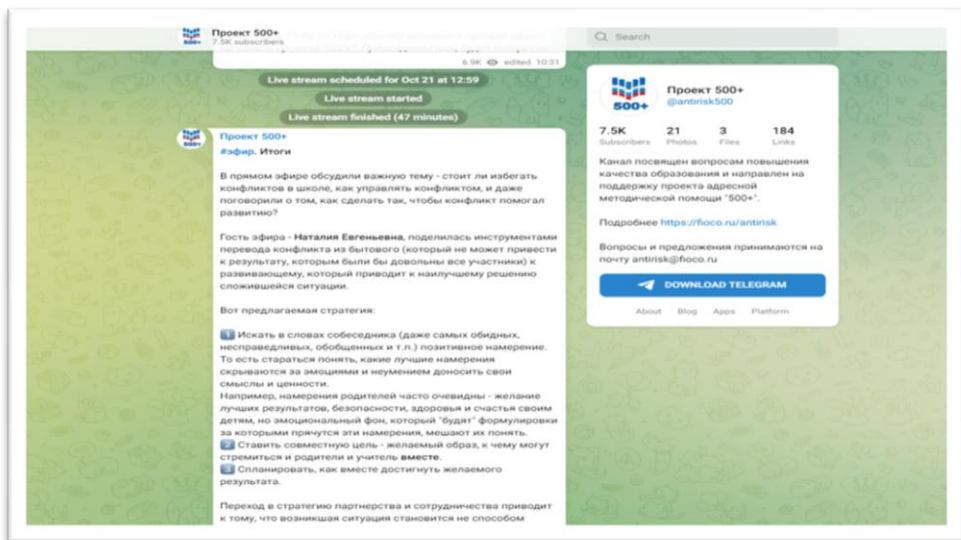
Проект 500+
7.5K subscribers

Search

6.9K edited 10:31

Live stream scheduled for Oct 21 at 12:59

Live stream started

Live stream finished (47 minutes)

Проект 500+
#эфир. Итоги

В прямом эфире обсудили важную тему - стоит ли избегать конфликтов в школе, как управлять конфликтом, и даже поговорили о том, как сделать так, чтобы конфликт помогал развитию?

Гость эфира - Наталия Евгеньевна, поделилась инструментами перевода конфликта из бытового (который не может привести к результату, которым были бы довольны все участники) к развивающему, который приводит к наилучшему решению сложившейся ситуации.

Вот предлагаемая стратегия:

1 Искать в словах собеседника (даже самых обидных, несправедливых, обобщенных и т.п.) позитивное намерение. То есть стараться понять, какие лучшие намерения скрываются за эмоциями и неумением доносить свои смыслы и ценности.
Например, намерения родителей часто очевидны - желание лучших результатов, безопасности, здоровья и счастья своим детям, но эмоциональный фон, который "будит" формулировки за которыми прячутся эти намерения, мешают их понять.
2 Ставить совместную цель - желаемый образ, к чему могут стремиться и родители и учитель вместе.
3 Спланировать, как вместе достигнуть желаемого результата.

Переход в стратегию партнерства и сотрудничества приводит к тому, что возникшая ситуация становится не способом

500+
Проект 500+
@antirisk500

7.5K Subscribers
21 Photos
3 Files
184 Links

Канал посвящен вопросам повышения качества образования и направлен на поддержку проекта адресной методической помощи "500+".

Подробнее https://fioco.ru/antirisk

Вопросы и предложения принимаются на почту antirisk@fioco.ru

DOWNLOAD TELEGRAM

About Blog Apps Platform